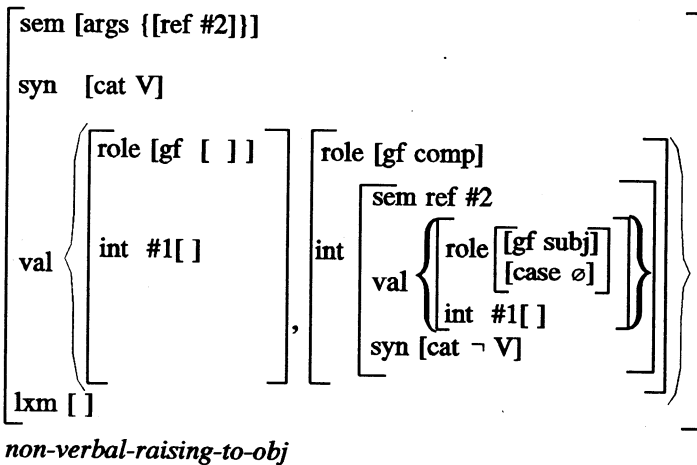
sem [args {[ref #2]}]

syn [cat V]

val { [role [gf [ ]] int #1[ ]] , [role [gf comp] int [sem ref #2 val { [role [[gf subj] [case ∅]] int #1[ ]] } syn [cat ¬ V]]] }

lxm [ ]

non-verbal-raising-to-obj